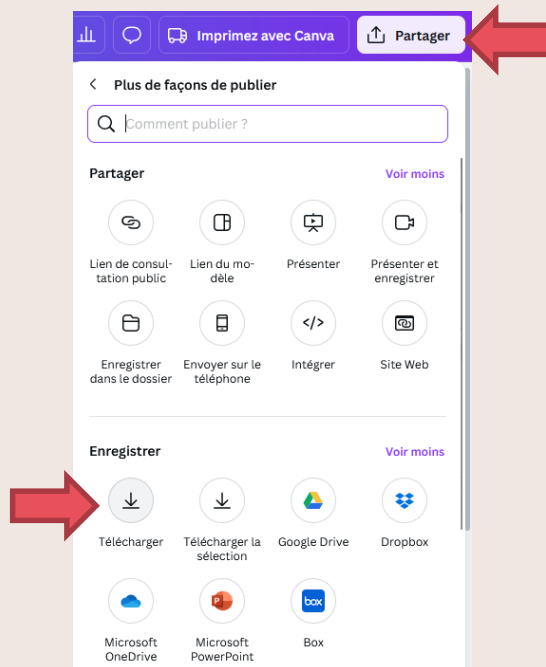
Imprimez avec Canva

Partager

Plus de façons de publier

Comment publier ?

Partager

Voir moins

Lien de consultation public

Lien du modèle

Présenter

Présenter et enregistrer

Enregistrer dans le dossier

Envoyer sur le téléphone

Intégrer

Site Web

Enregistrer

Voir moins

Télécharger

Télécharger la sélection

Google Drive

Dropbox

Microsoft OneDrive

Microsoft PowerPoint

box

Box